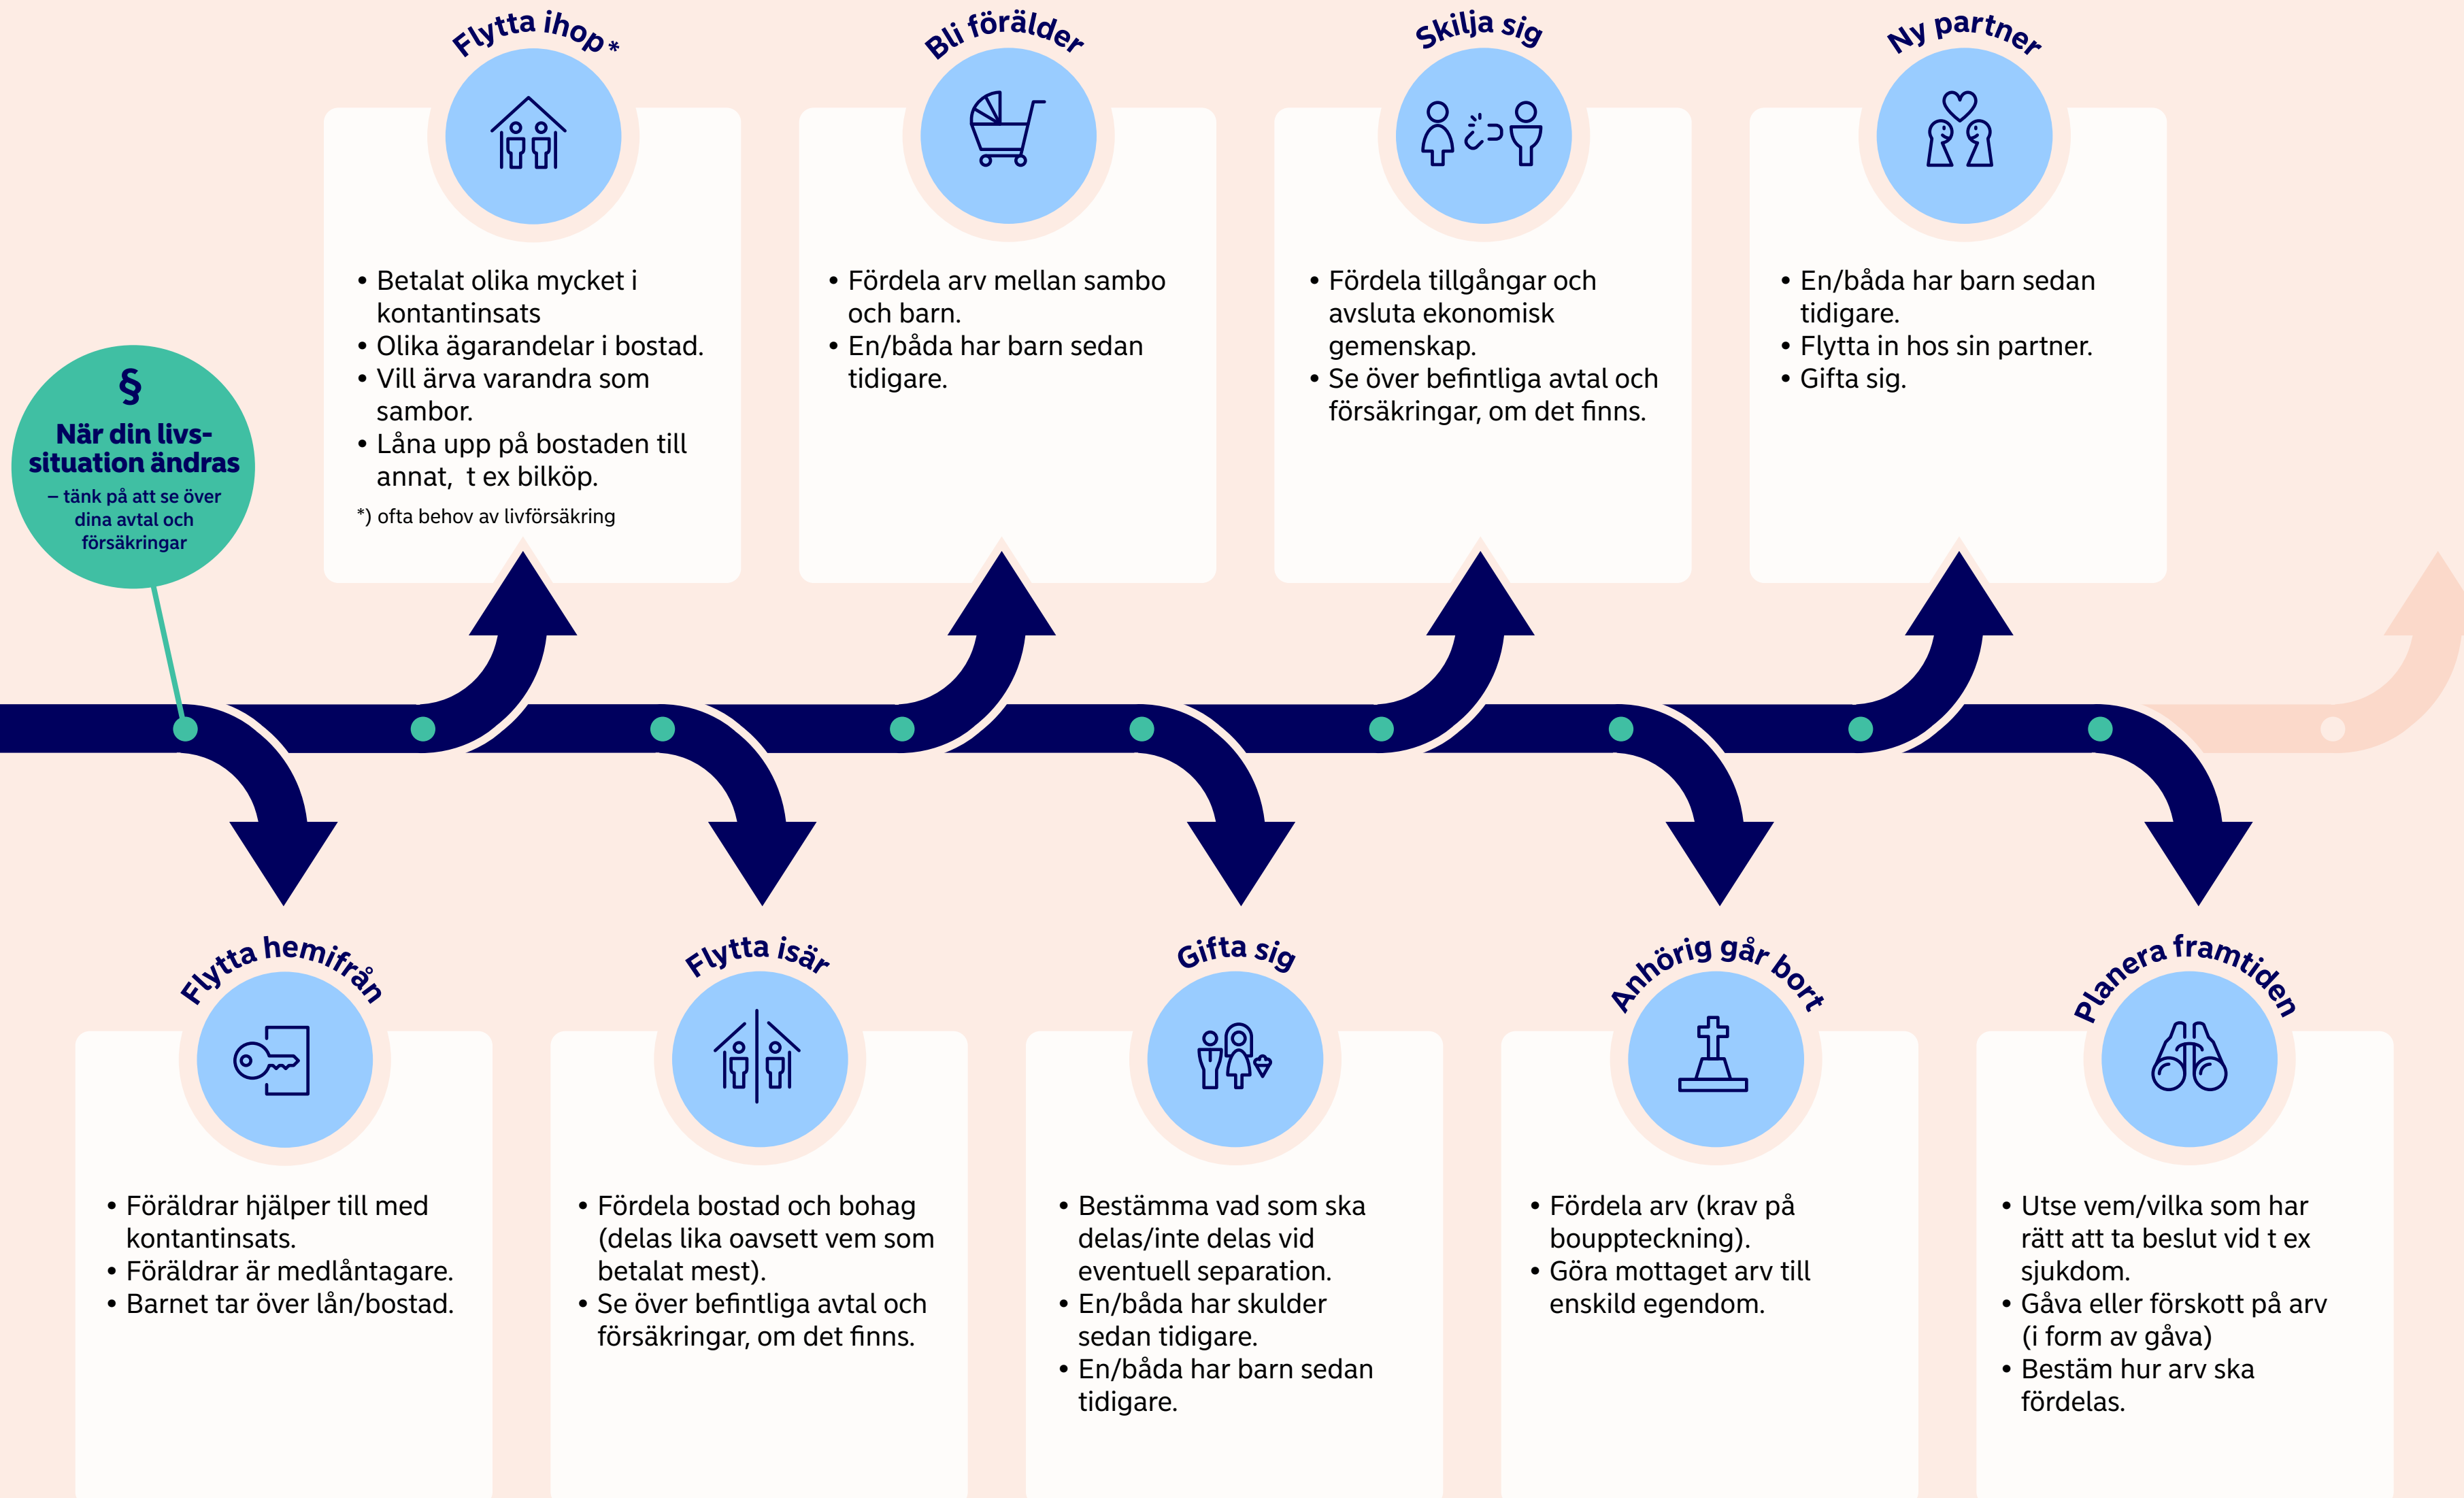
§
När din livssituation ändras
– tänk på att se över dina avtal och försäkringar

Flytta hemifrån
• Föräldrar hjälper till med kontantinsats.
• Föräldrar är medlåntagare.
• Barnet tar över lån/bostad.

Flytta ihop*
• Betalat olika mycket i kontantinsats
• Olika ägarandelar i bostad.
• Vill ärva varandra som sambor.
• Låna upp på bostaden till annat, t ex bilköp.
*) ofta behov av livförsäkring

Flytta isär
• Fördela bostad och bohag (delas lika oavsett vem som betalat mest).
• Se över befintliga avtal och försäkringar, om det finns.

Bli förälder
• Fördela arv mellan sambo och barn.
• En/båda har barn sedan tidigare.

Gifta sig
• Bestämma vad som ska delas/inte delas vid eventuell separation.
• En/båda har skulder sedan tidigare.
• En/båda har barn sedan tidigare.

Skilja sig
• Fördela tillgångar och avsluta ekonomisk gemenskap.
• Se över befintliga avtal och försäkringar, om det finns.

Anhörig går bort
• Fördela arv (krav på bouppteckning).
• Göra mottaget arv till enskild egendom.

Ny partner
• En/båda har barn sedan tidigare.
• Flytta in hos sin partner.
• Gifta sig.

Planera framtiden
• Utse vem/vilka som har rätt att ta beslut vid t ex sjukdom.
• Gåva eller förskott på arv (i form av gåva)
• Bestäm hur arv ska fördelas.